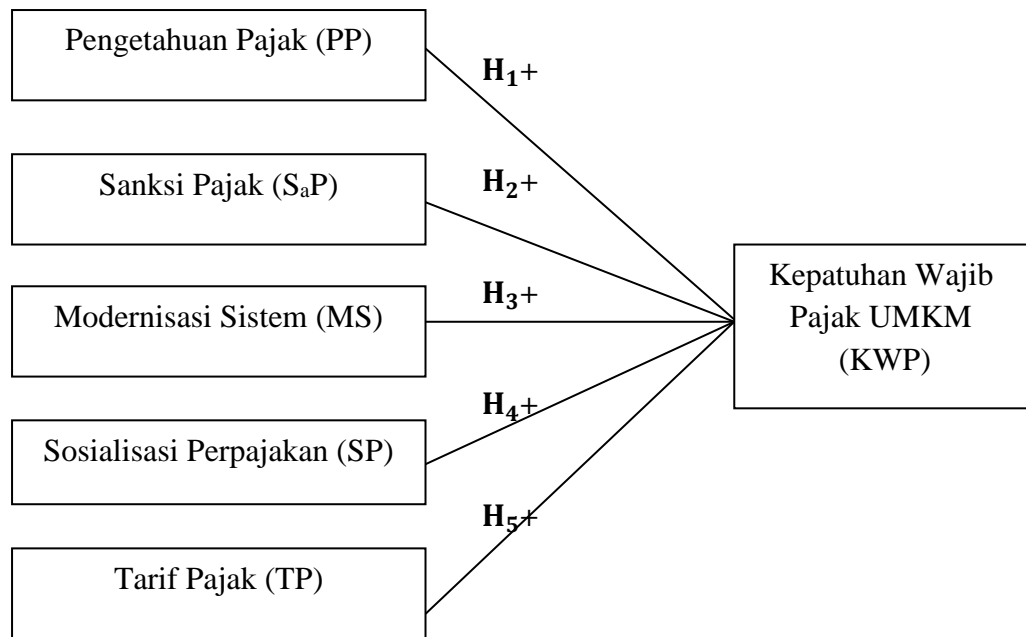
Pengetahuan Pajak (PP)

$\mathbf{H_1}$+

Sanksi Pajak ($S_aP$)

$\mathbf{H_2}$+

Modernisasi Sistem (MS)

$\mathbf{H_3}$+

Sosialisasi Perpajakan (SP)

$\mathbf{H_4}$+

Tarif Pajak (TP)

$\mathbf{H_5}$+

Kepatuhan Wajib Pajak UMKM (KWP)